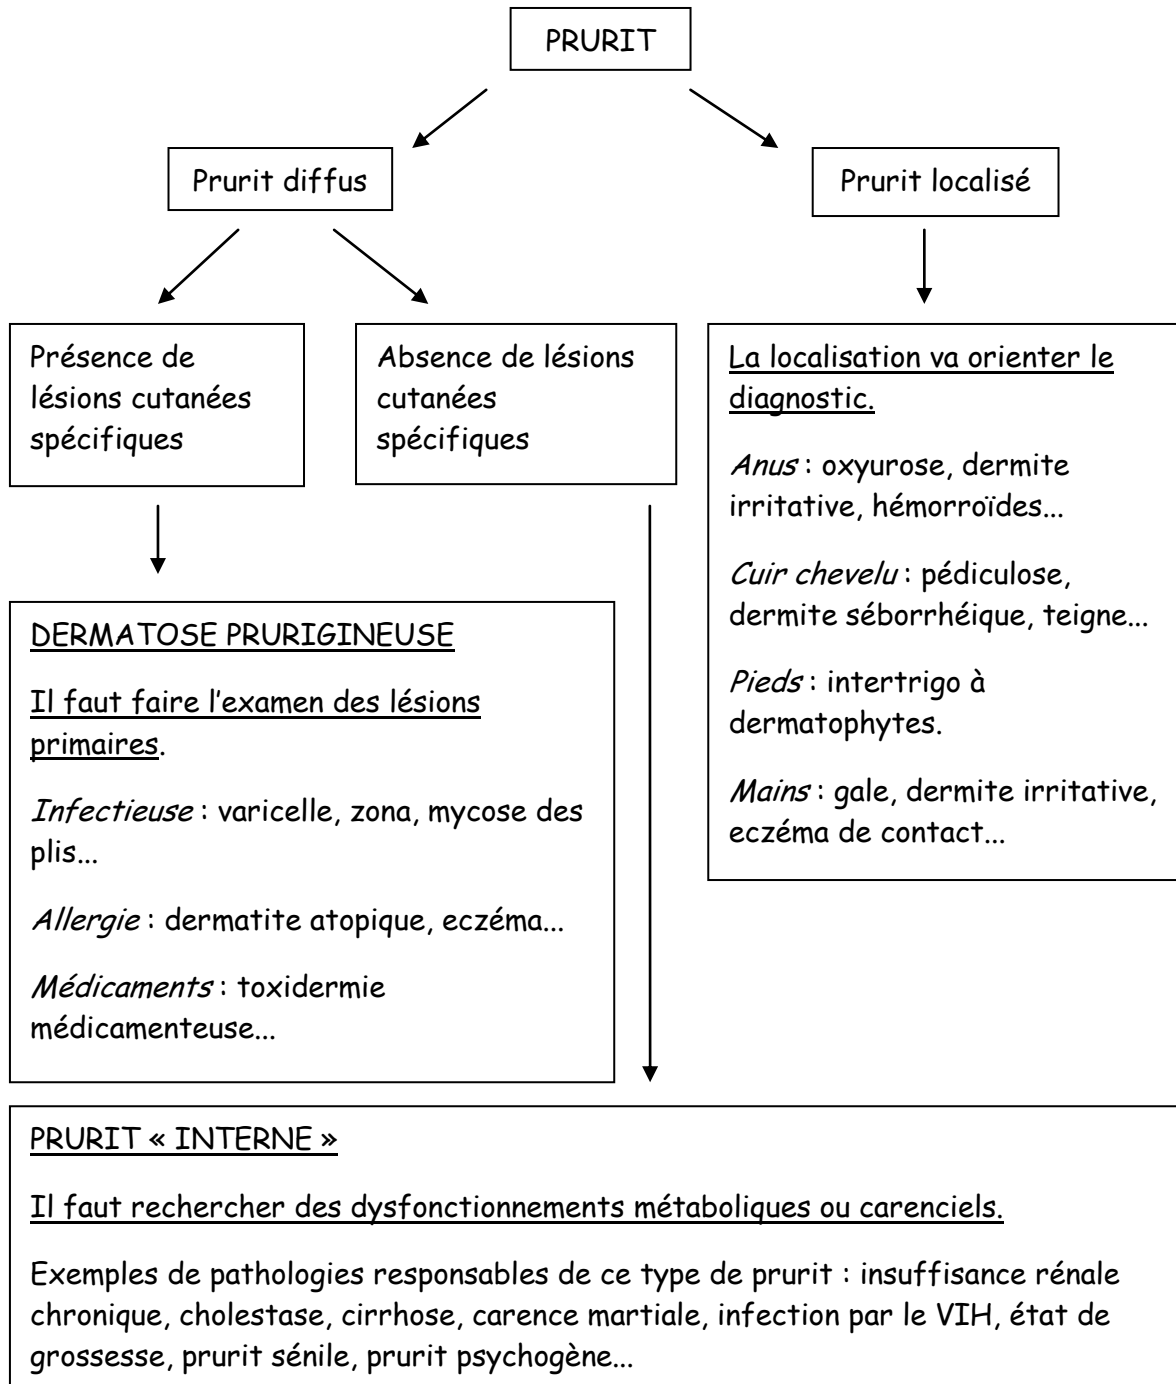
PRURIT

Prurit diffus

Prurit localisé

Présence de lésions cutanées spécifiques

Absence de lésions cutanées spécifiques

La localisation va orienter le diagnostic.

*Anus* : oxyurose, dermite irritative, hémorroïdes...

*Cuir chevelu* : pédiculose, dermite séborrhéique, teigne...

*Pieds* : intertrigo à dermatophytes.

*Mains* : gale, dermite irritative, eczéma de contact...

DERMATOSE PRURIGINEUSE

Il faut faire l'examen des lésions primaires.

*Infectieuse* : varicelle, zona, mycose des plis...

*Allergie* : dermatite atopique, eczéma...

*Médicaments* : toxidermie médicamenteuse...

PRURIT « INTERNE »

Il faut rechercher des dysfonctionnements métaboliques ou carenciels.

Exemples de pathologies responsables de ce type de prurit : insuffisance rénale chronique, cholestase, cirrhose, carence martiale, infection par le VIH, état de grossesse, prurit sénile, prurit psychogène...